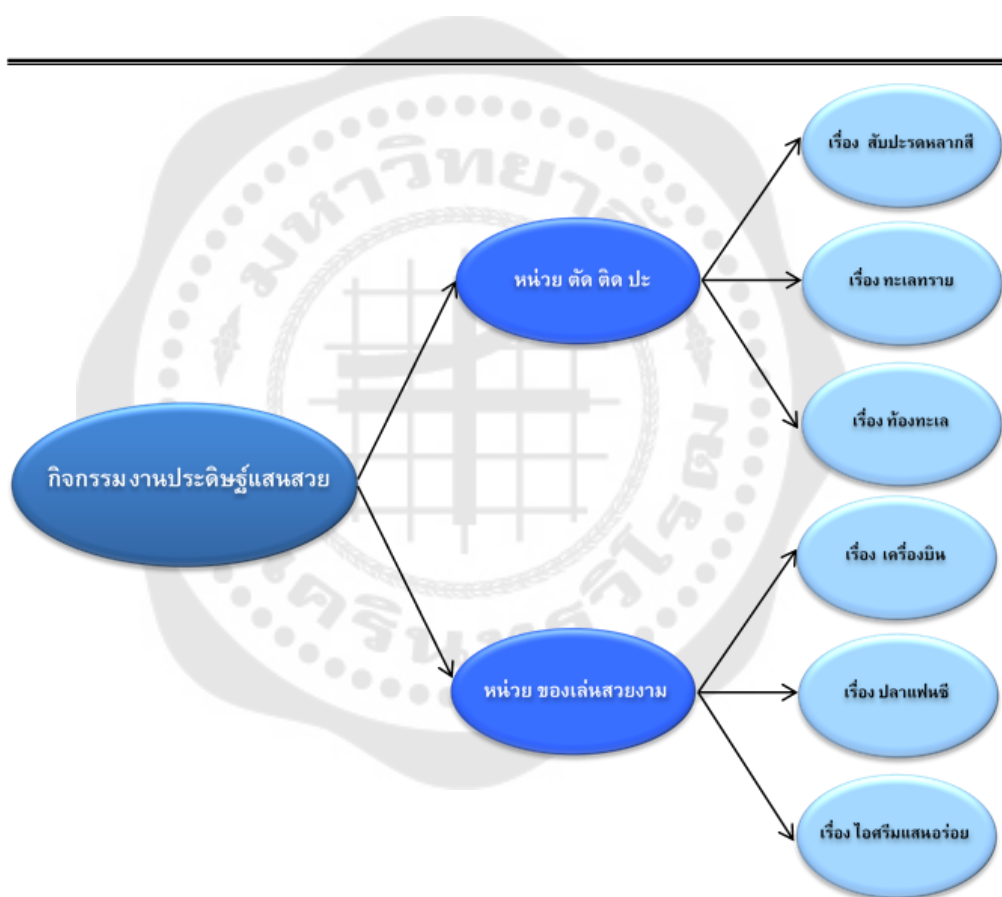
กิจกรรม งานประดิษฐ์แสนสวย

หน่วย ตัด ติด ปะ

เรื่อง สับปะรดหลากสี

เรื่อง ทะเลทราย

เรื่อง ท้องทะเล

หน่วย ของเล่นสวยงาม

เรื่อง เครื่องบิน

เรื่อง ปลาแฟนซี

เรื่อง ไอศรีมแสนอร่อย

มหาวิทยาลัยศรีนครินทรวิโรฒ